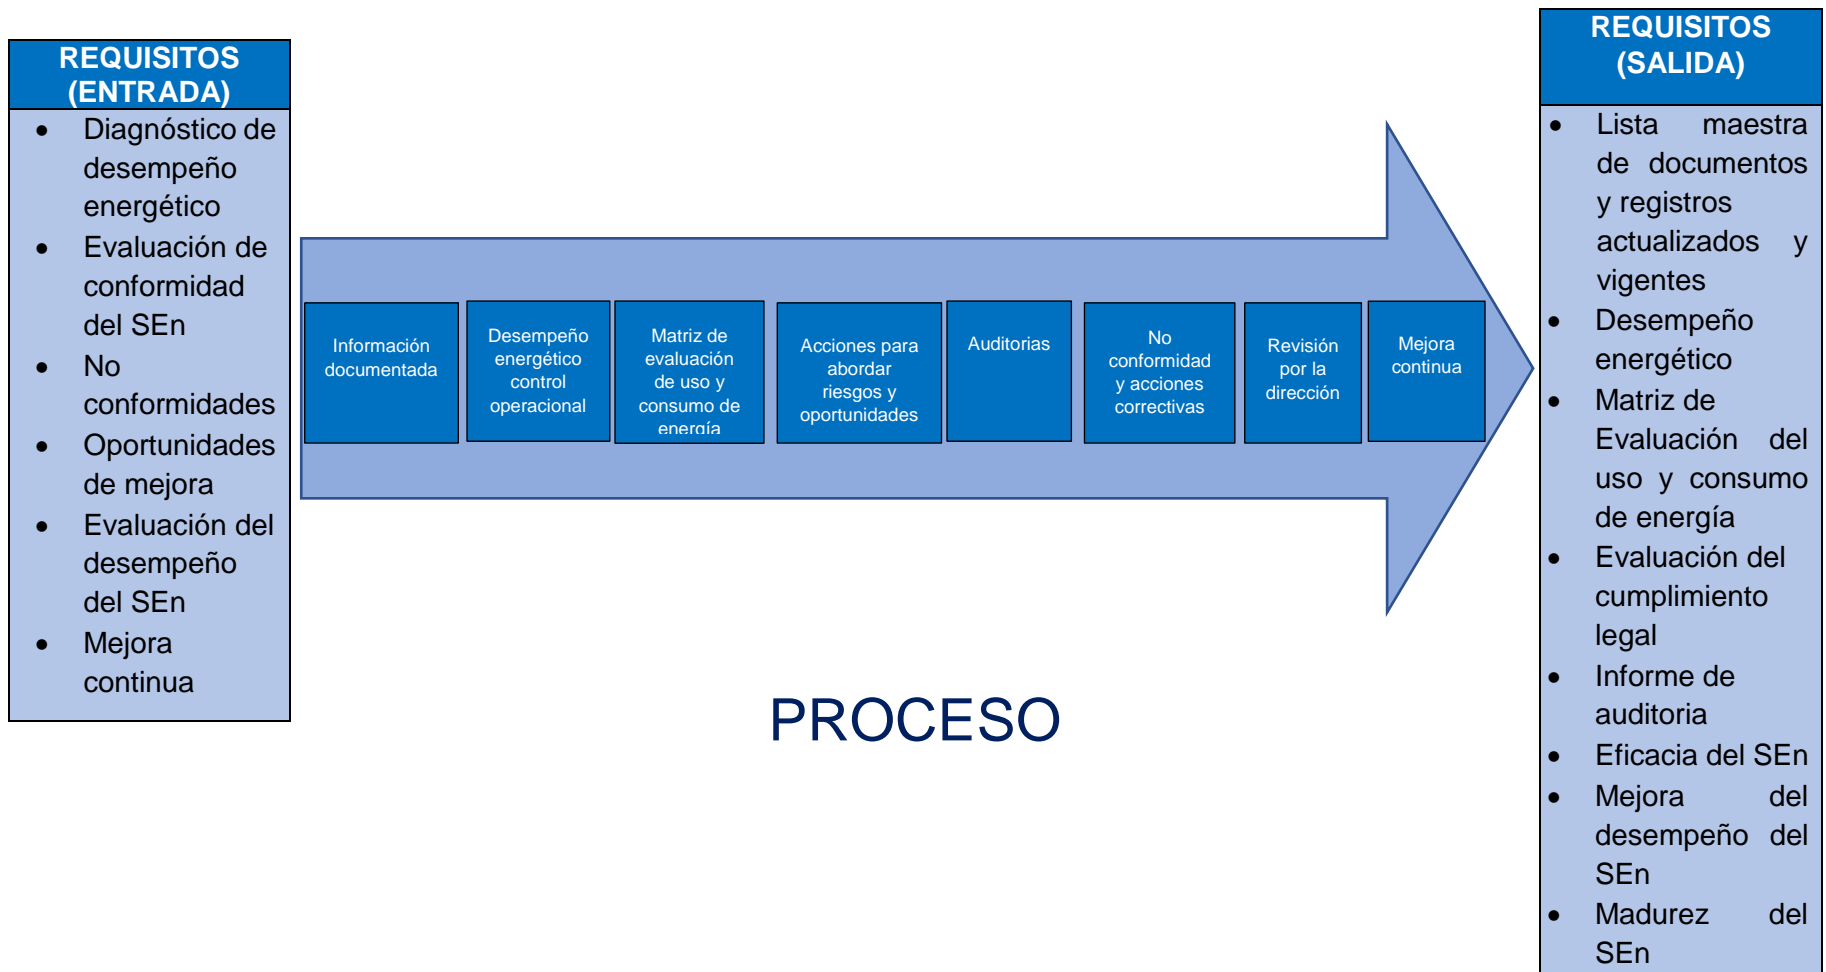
REQUISITOS (ENTRADA)

- Diagnóstico de desempeño energético
- Evaluación de conformidad del SEn
- No conformidades
- Oportunidades de mejora
- Evaluación del desempeño del SEn
- Mejora continua

Información documentada

Desempeño energético control operacional

Matriz de evaluación de uso y consumo de energía

Acciones para abordar riesgos y oportunidades

Auditorias

No conformidad y acciones correctivas

Revisión por la dirección

Mejora continua

PROCESO

REQUISITOS (SALIDA)

- Lista maestra de documentos y registros actualizados y vigentes
- Desempeño energético
- Matriz de Evaluación del uso y consumo de energía
- Evaluación del cumplimiento legal
- Informe de auditoria
- Eficacia del SEn
- Mejora del desempeño del SEn
- Madurez del SEn